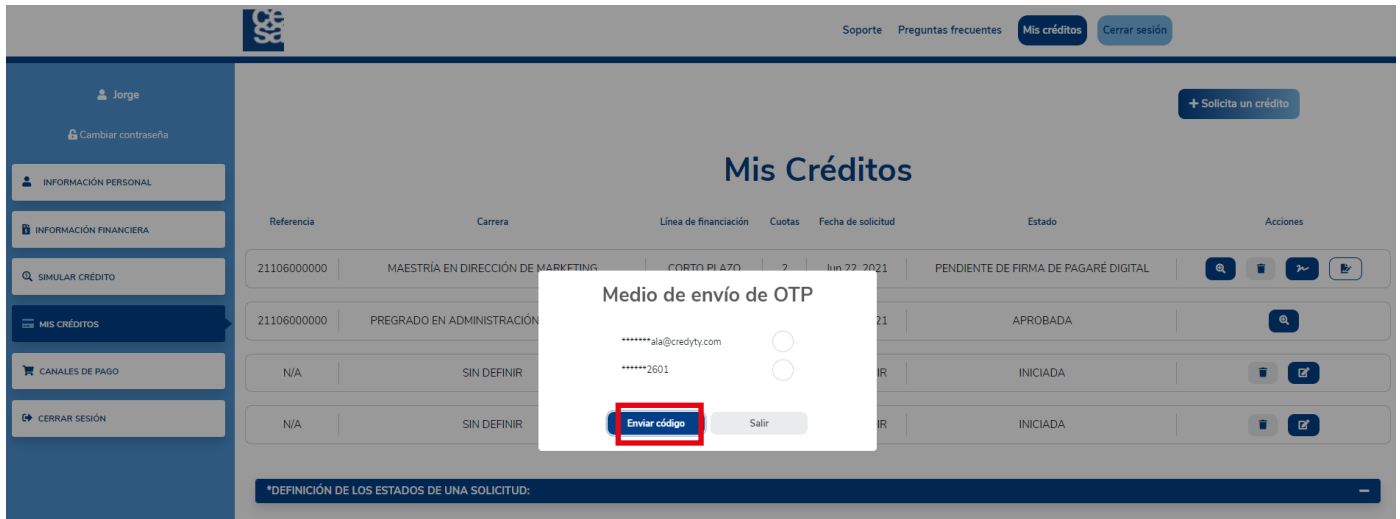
Soporte Preguntas frecuentes Mis créditos Cerrar sesión

Jorge

Cambiar contraseña

INFORMACIÓN PERSONAL

INFORMACIÓN FINANCIERA

SIMULAR CRÉDITO

MIS CRÉDITOS

CANALES DE PAGO

CERRAR SESIÓN

+ Solicita un crédito

Mis Créditos

| Referencia | Carrera | Línea de financiación | Cuotas | Fecha de solicitud | Estado | Acciones |
|---|---|---|---|---|---|---|
| 21106000000 | MAESTRÍA EN DIRECCIÓN DE MARKETING | CORTO PLAZO | 2 | Jun 22, 2021 | PENDIENTE DE FIRMA DE PAGARÉ DIGITAL | |
| 21106000000 | PREGRADO EN ADMINISTRACIÓN | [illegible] | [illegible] | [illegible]21 | APROBADA | |
| N/A | SIN DEFINIR | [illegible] | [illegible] | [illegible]IR | INICIADA | |
| N/A | SIN DEFINIR | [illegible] | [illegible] | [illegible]IR | INICIADA | |

Medio de envío de OTP

*******ala@credyty.com

******2601

Enviar código

Salir

*DEFINICIÓN DE LOS ESTADOS DE UNA SOLICITUD:

−